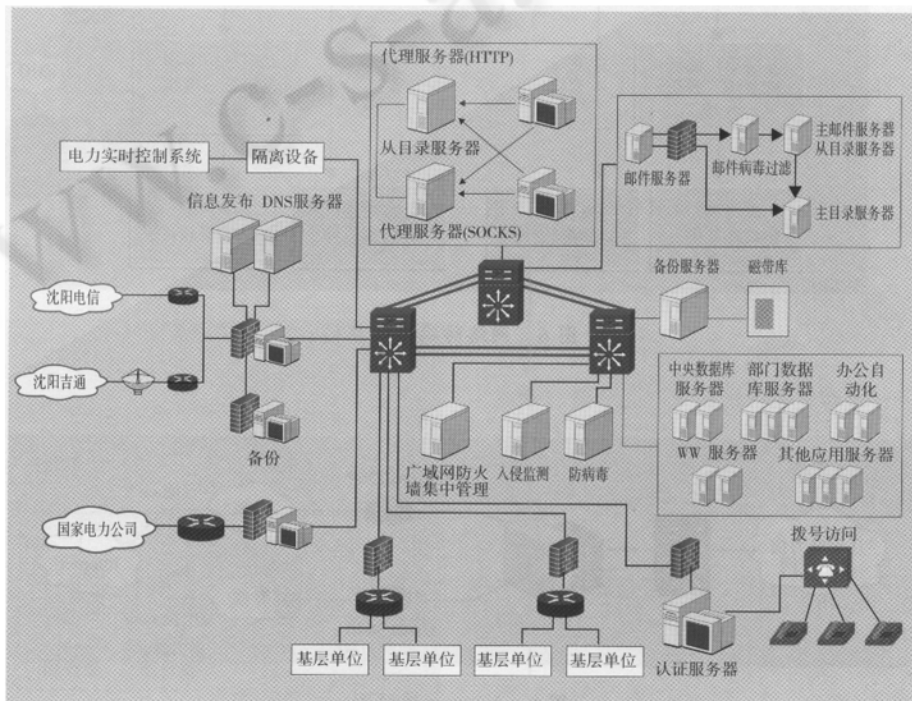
代理服务器(HTTP)

从目录服务器

代理服务器(SOCKS)

电力实时控制系统

隔离设备

信息发布 DNS服务器

邮件服务器

邮件病毒过滤

主邮件服务器
从目录服务器

主目录服务器

沈阳电信

沈阳吉通

备份

备份服务器

磁带库

中央数据库服务器

部门数据库服务器

办公自动化

WW 服务器

其他应用服务器

广域网防火墙集中管理

入侵监测

防病毒

国家电力公司

拨号访问

基层单位

基层单位

基层单位

基层单位

认证服务器

WWW.C-S-a